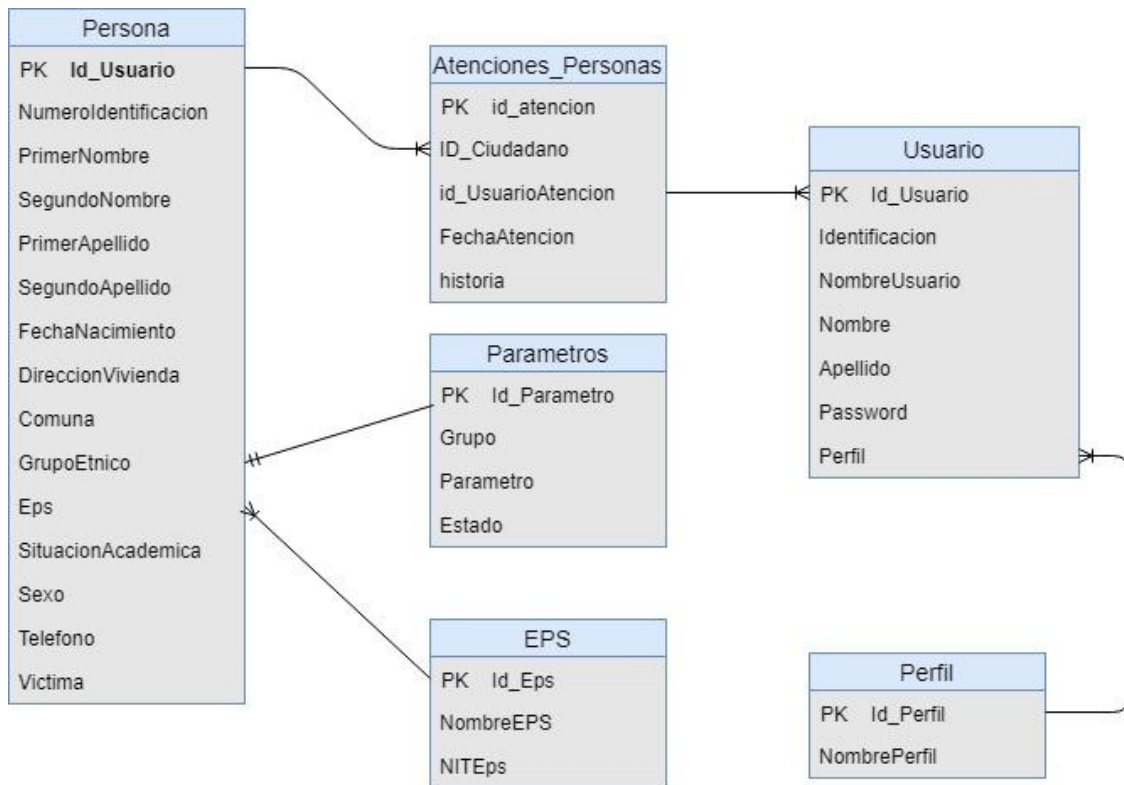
Persona

PK Id_Usuario
NumeroIdentificacion
PrimerNombre
SegundoNombre
PrimerApellido
SegundoApellido
FechaNacimiento
DireccionVivienda
Comuna
GrupoEtnico
Eps
SituacionAcademica
Sexo
Telefono
Victima

Atenciones_Personas

PK id_atencion
ID_Ciudadano
id_UsuarioAtencion
FechaAtencion
historia

Usuario

PK Id_Usuario
Identificacion
NombreUsuario
Nombre
Apellido
Password
Perfil

Parametros

PK Id_Parametro
Grupo
Parametro
Estado

EPS

PK Id_Eps
NombreEPS
NITEps

Perfil

PK Id_Perfil
NombrePerfil